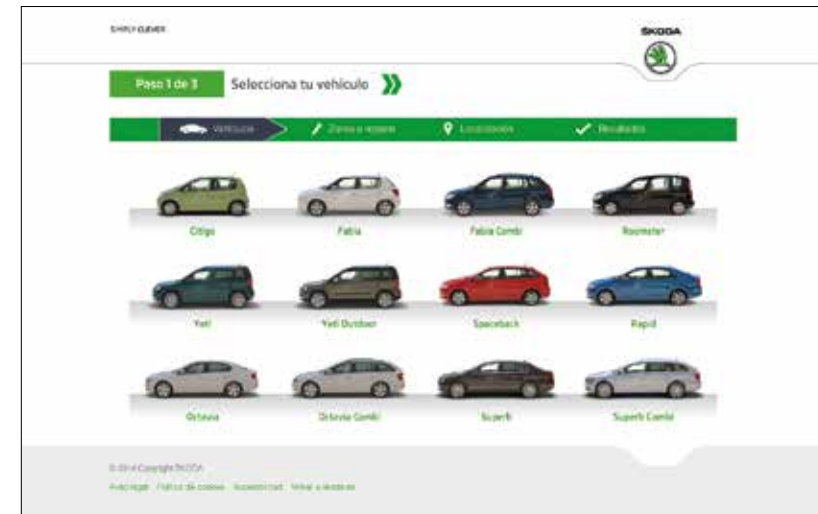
SIMPLY CLEVER

ŠKODA

Paso 1 de 3

Selecciona tu vehículo

Vehículo

Zona a reparar

Localización

Resultados

Citigo

Fabia

Fabia Combi

Roomster

Yeti

Yeti Outdoor

Spaceback

Rapid

Octavia

Octavia Combi

Superb

Superb Combi

© 2014 Copyright ŠKODA

Aviso legal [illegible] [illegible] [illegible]